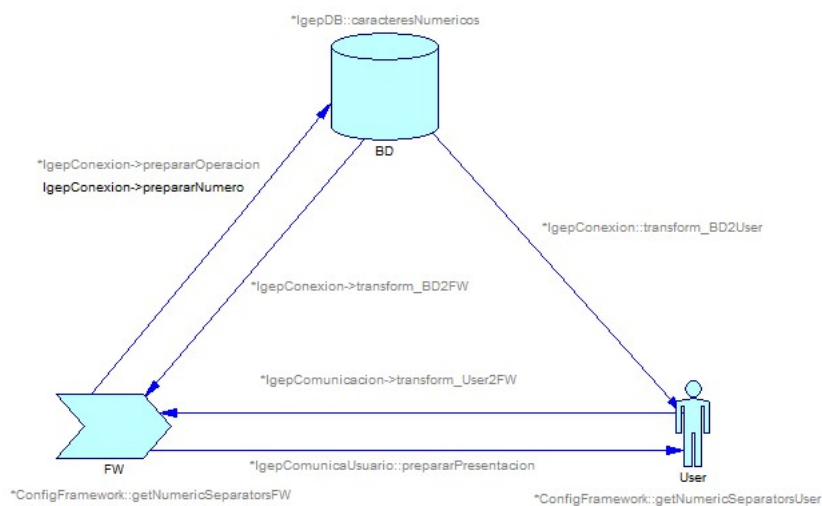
*IgepDB::caracteresNumericos

BD

*IgepConexion->prepararOperacion
IgepConexion->prepararNumero

*IgepConexion::transform_BD2User

*IgepConexion->transform_BD2FW

*IgepComunicacion->transform_User2FW

FW

*IgepComunicaUsuario::prepararPresentacion

User

*ConfigFramework::getNumericSeparatorsFW

*ConfigFramework::getNumericSeparatorsUser